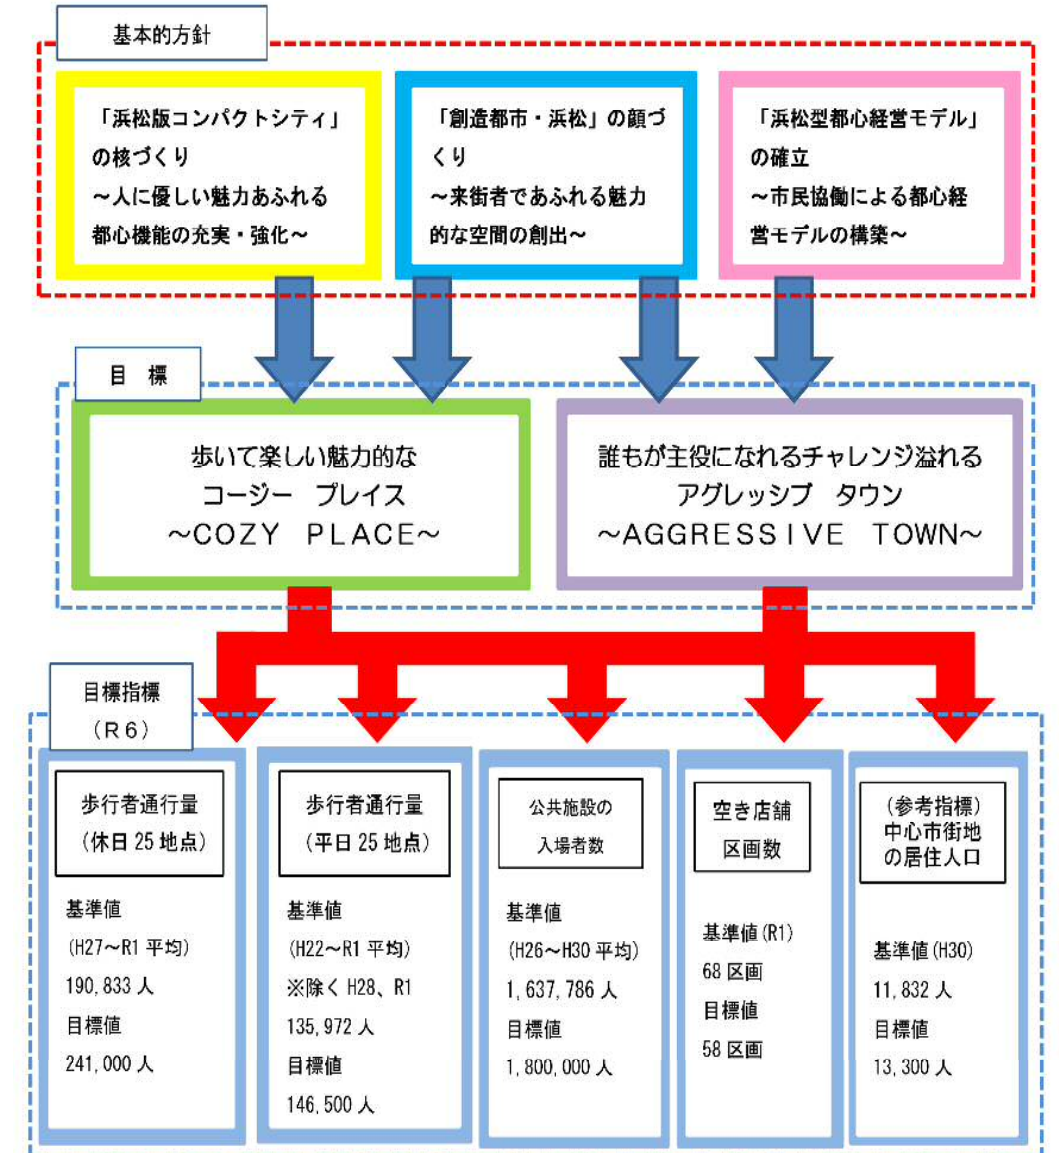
基本的方針

「浜松版コンパクトシティ」の核づくり
～人に優しい魅力あふれる都心機能の充実・強化～

「創造都市・浜松」の顔づくり
～来街者であふれる魅力的な空間の創出～

「浜松型都心経営モデル」の確立
～市民協働による都心経営モデルの構築～

目　標

歩いて楽しい魅力的な
コージー　プレイス
～COZY　PLACE～

誰もが主役になれるチャレンジ溢れる
アグレッシブ　タウン
～AGGRESSIVE　TOWN～

目標指標
（R６）

歩行者通行量
（休日 25 地点）

基準値
（H27～R1 平均）
190,833 人
目標値
241,000 人

歩行者通行量
（平日 25 地点）

基準値
（H22～R1 平均）
※除く H28、R1
135,972 人
目標値
146,500 人

公共施設の
入場者数

基準値
（H26～H30 平均）
1,637,786 人
目標値
1,800,000 人

空き店舗
区画数

基準値（R1）
68 区画
目標値
58 区画

（参考指標）
中心市街地
の居住人口

基準値（H30）
11,832 人
目標値
13,300 人